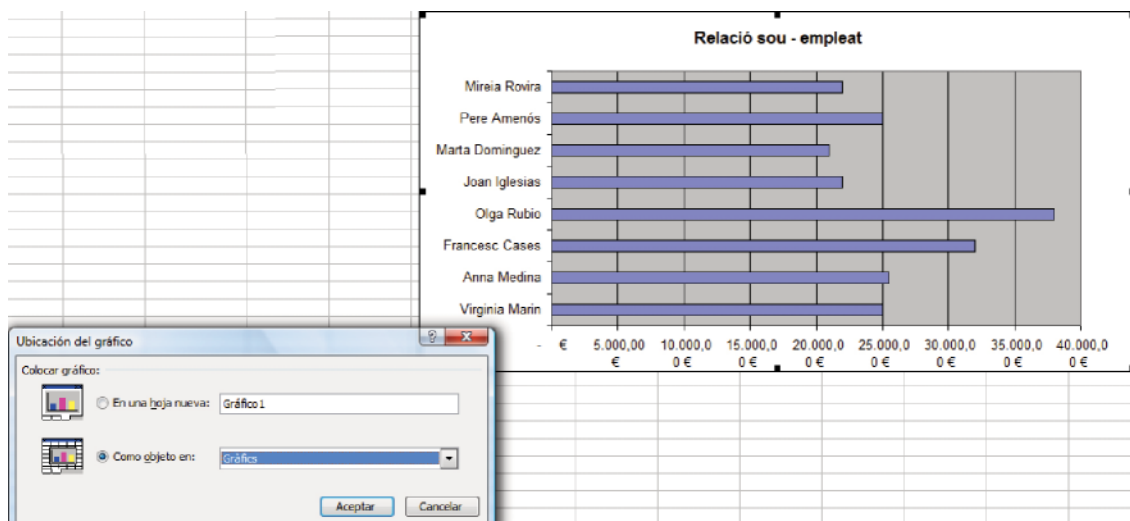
Relació sou - empleat

Mireia Rovira
Pere Amenós
Marta Dominguez
Joan Iglesias
Olga Rubio
Francesc Cases
Anna Medina
Virginia Marin

- €
5.000,00 €
10.000,0 0 €
15.000,0 0 €
20.000,0 0 €
25.000,0 0 €
30.000,0 0 €
35.000,0 0 €
40.000,0 0 €

Ubicación del gráfico
?
X
Colocar gráfico:
En una hoja nueva: Gráfico1
Como objeto en: Gràfics
Aceptar
Cancelar